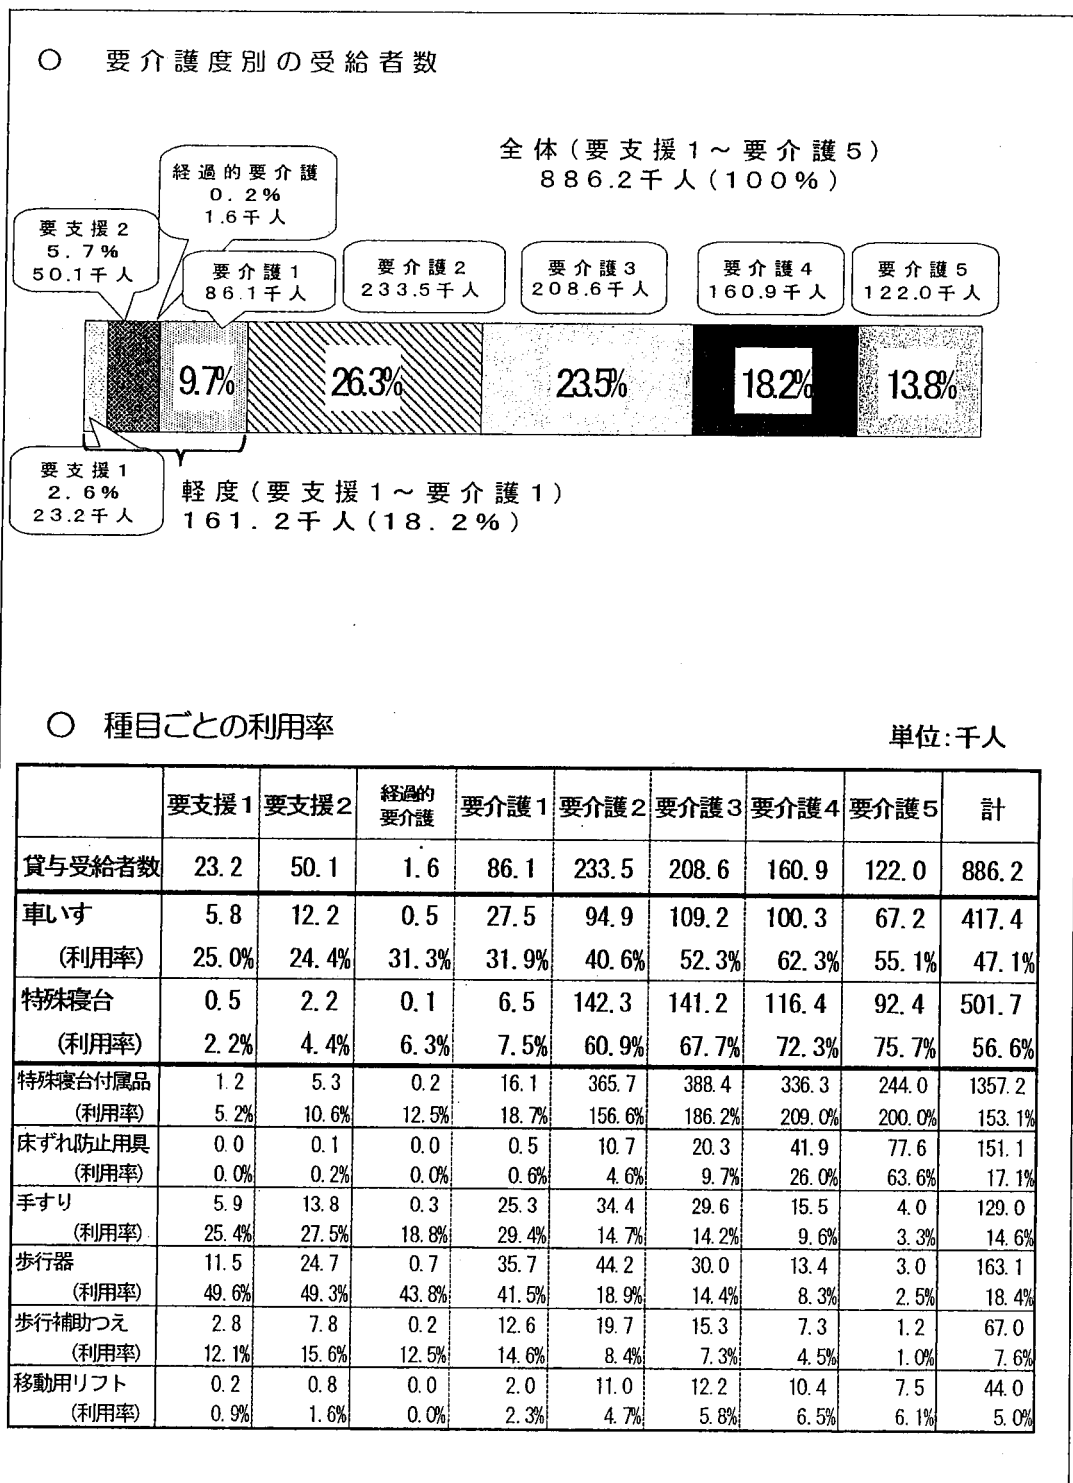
○ 要介護度別の受給者数

全体（要支援１～要介護５）
８８６.２千人（１００％）

経過的要介護
０．２％
１.６千人

要支援２
５．７％
５０.１千人

要介護１
８６.１千人

要介護２
２３３.５千人

要介護３
２０８.６千人

要介護４
１６０.９千人

要介護５
１２２.０千人

9.7%

26.3%

23.5%

18.2%

13.8%

要支援１
２．６％
２３.２千人

軽度（要支援１～要介護１）
１６１．２千人（１８．２％）

○ 種目ごとの利用率

単位:千人

| | 要支援1 | 要支援2 | 経過的要介護 | 要介護1 | 要介護2 | 要介護3 | 要介護4 | 要介護5 | 計 |
|---|---|---|---|---|---|---|---|---|---|
| 貸与受給者数 | 23.2 | 50.1 | 1.6 | 86.1 | 233.5 | 208.6 | 160.9 | 122.0 | 886.2 |
| 車いす | 5.8 | 12.2 | 0.5 | 27.5 | 94.9 | 109.2 | 100.3 | 67.2 | 417.4 |
| (利用率) | 25.0% | 24.4% | 31.3% | 31.9% | 40.6% | 52.3% | 62.3% | 55.1% | 47.1% |
| 特殊寝台 | 0.5 | 2.2 | 0.1 | 6.5 | 142.3 | 141.2 | 116.4 | 92.4 | 501.7 |
| (利用率) | 2.2% | 4.4% | 6.3% | 7.5% | 60.9% | 67.7% | 72.3% | 75.7% | 56.6% |
| 特殊寝台付属品 | 1.2 | 5.3 | 0.2 | 16.1 | 365.7 | 388.4 | 336.3 | 244.0 | 1357.2 |
| (利用率) | 5.2% | 10.6% | 12.5% | 18.7% | 156.6% | 186.2% | 209.0% | 200.0% | 153.1% |
| 床ずれ防止用具 | 0.0 | 0.1 | 0.0 | 0.5 | 10.7 | 20.3 | 41.9 | 77.6 | 151.1 |
| (利用率) | 0.0% | 0.2% | 0.0% | 0.6% | 4.6% | 9.7% | 26.0% | 63.6% | 17.1% |
| 手すり | 5.9 | 13.8 | 0.3 | 25.3 | 34.4 | 29.6 | 15.5 | 4.0 | 129.0 |
| (利用率) | 25.4% | 27.5% | 18.8% | 29.4% | 14.7% | 14.2% | 9.6% | 3.3% | 14.6% |
| 歩行器 | 11.5 | 24.7 | 0.7 | 35.7 | 44.2 | 30.0 | 13.4 | 3.0 | 163.1 |
| (利用率) | 49.6% | 49.3% | 43.8% | 41.5% | 18.9% | 14.4% | 8.3% | 2.5% | 18.4% |
| 歩行補助つえ | 2.8 | 7.8 | 0.2 | 12.6 | 19.7 | 15.3 | 7.3 | 1.2 | 67.0 |
| (利用率) | 12.1% | 15.6% | 12.5% | 14.6% | 8.4% | 7.3% | 4.5% | 1.0% | 7.6% |
| 移動用リフト | 0.2 | 0.8 | 0.0 | 2.0 | 11.0 | 12.2 | 10.4 | 7.5 | 44.0 |
| (利用率) | 0.9% | 1.6% | 0.0% | 2.3% | 4.7% | 5.8% | 6.5% | 6.1% | 5.0% |